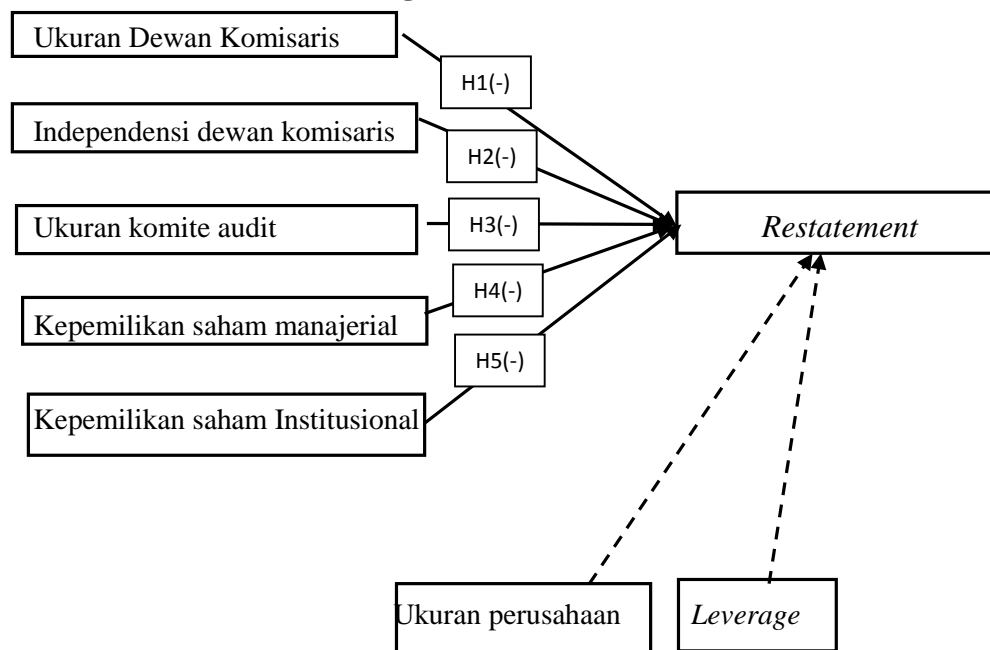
Ukuran Dewan Komisaris

H1(-)

Independensi dewan komisaris

H2(-)

Ukuran komite audit

H3(-)

Restatement

H4(-)

Kepemilikan saham manajerial

H5(-)

Kepemilikan saham Institusional

Ukuran perusahaan

Leverage